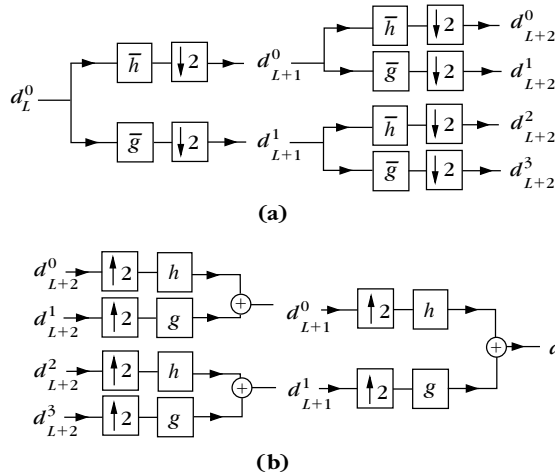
$d_L^0$

$\bar{h}$ $\downarrow 2$ $d_{L+1}^0$

$\bar{g}$ $\downarrow 2$ $d_{L+1}^1$

$\bar{h}$ $\downarrow 2$ $d_{L+2}^0$

$\bar{g}$ $\downarrow 2$ $d_{L+2}^1$

$\bar{h}$ $\downarrow 2$ $d_{L+2}^2$

$\bar{g}$ $\downarrow 2$ $d_{L+2}^3$

(a)

$d_{L+2}^0$ $\uparrow 2$ $h$

$d_{L+2}^1$ $\uparrow 2$ $g$

$d_{L+2}^2$ $\uparrow 2$ $h$

$d_{L+2}^3$ $\uparrow 2$ $g$

$+$ $+$

$d_{L+1}^0$ $\uparrow 2$ $h$

$d_{L+1}^1$ $\uparrow 2$ $g$

$+$ $d$

(b)